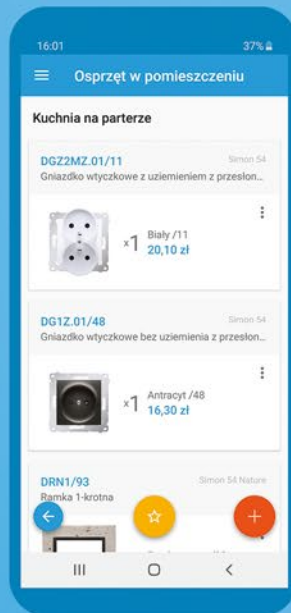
16:01
37%

Osprzęt w pomieszczeniu

Kuchnia na parterze

DGZ2MZ.01/11
Simon 54
Gniazdko wtyczkowe z uziemieniem z przesłon...

x1
Biały /11
20,10 zł

DG1Z.01/48
Simon 54
Gniazdko wtyczkowe bez uziemienia z przesłon...

x1
Antracyt /48
16,30 zł

DRN1/93
Simon 54 Nature
Ramka 1-krotna